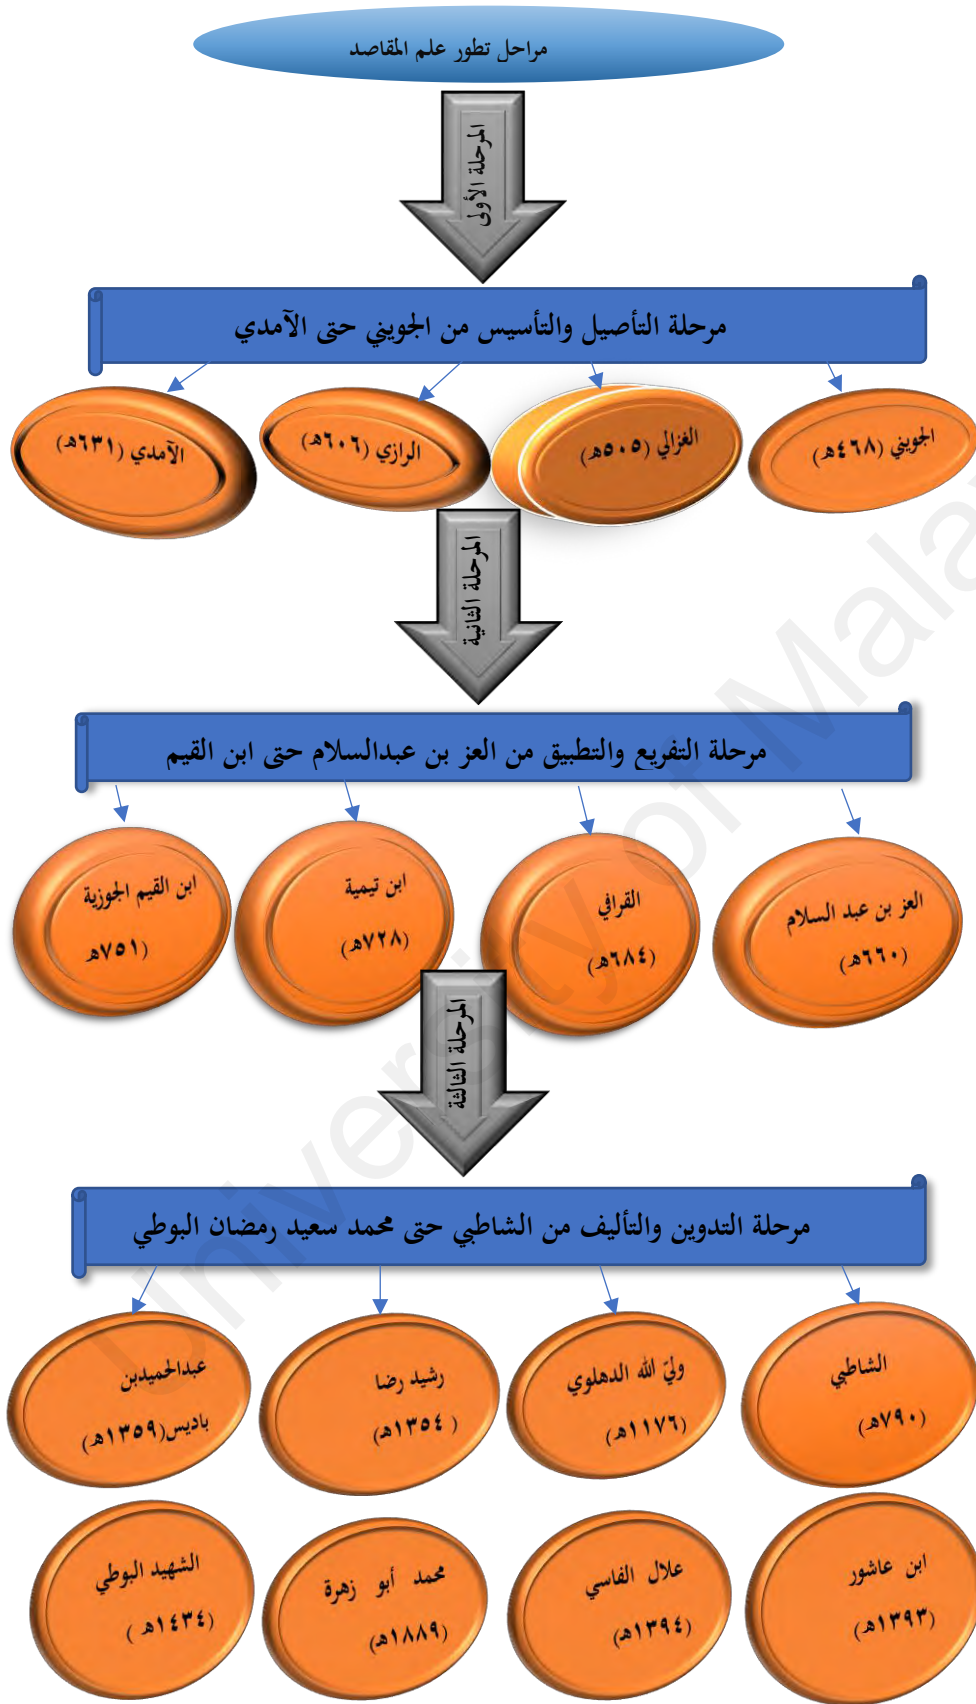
مراحل تطور علم المقاصد

المرحلة الأولى

مرحلة التأصيل والتأسيس من الجويني حتى الآمدي

الجويني (٤٦٨هـ)

الغزالي (٥٠٥هـ)

الرازي (٦٠٦هـ)

الآمدي (٦٣١هـ)

المرحلة الثانية

مرحلة التفريع والتطبيق من العز بن عبدالسلام حتى ابن القيم

العز بن عبد السلام (٦٦٠هـ)

القرافي (٦٨٤هـ)

ابن تيمية (٧٢٨هـ)

ابن القيم الجوزية ٧٥١هـ)

المرحلة الثالثة

مرحلة التدوين والتأليف من الشاطبي حتى محمد سعيد رمضان البوطي

الشاطبي (٧٩٠هـ)

وليّ الله الدهلوي (١١٧٦هـ)

رشيد رضا (١٣٥٤هـ )

عبدالحميدبن باديس(١٣٥٩هـ)

ابن عاشور (١٣٩٣هـ)

علال الفاسي (١٣٩٤هـ)

محمد أبو زهرة (١٨٨٩هـ)

الشهيد البوطي (١٤٣٤هـ )

University of Malaya